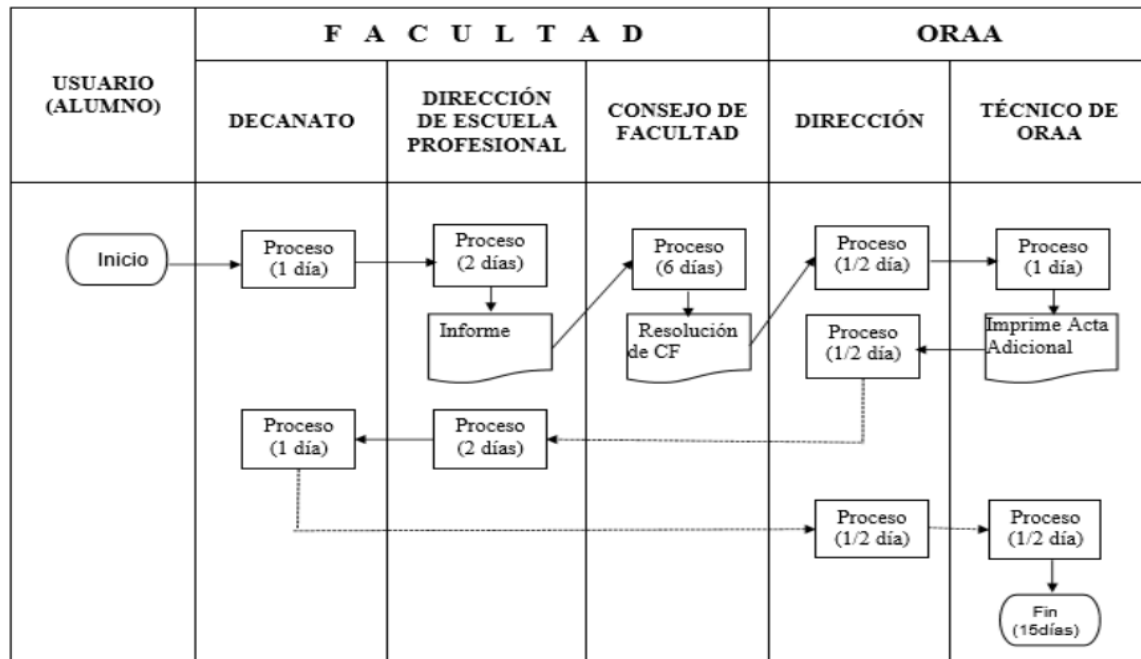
| USUARIO (ALUMNO) | FACULTAD | | | ORAA | |
|---|---|---|---|---|---|
| | DECANATO | DIRECCIÓN DE ESCUELA PROFESIONAL | CONSEJO DE FACULTAD | DIRECCIÓN | TÉCNICO DE ORAA |

Inicio

Proceso (1 día)

Proceso (2 días)

Informe

Proceso (6 días)

Resolución de CF

Proceso (1/2 día)

Proceso (1 día)

Imprime Acta Adicional

Proceso (1/2 día)

Proceso (2 días)

Proceso (1 día)

Proceso (1/2 día)

Proceso (1/2 día)

Fin (15días)